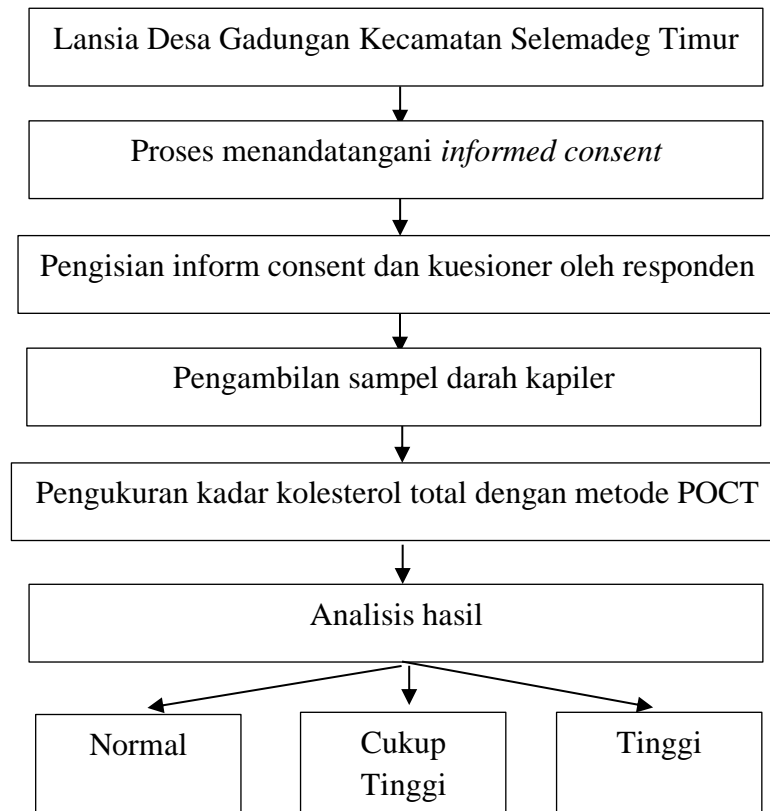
Lansia Desa Gadungan Kecamatan Selemadeg Timur

Proses menandatangani *informed consent*

Pengisian inform consent dan kuesioner oleh responden

Pengambilan sampel darah kapiler

Pengukuran kadar kolesterol total dengan metode POCT

Analisis hasil

Normal

Cukup Tinggi

Tinggi